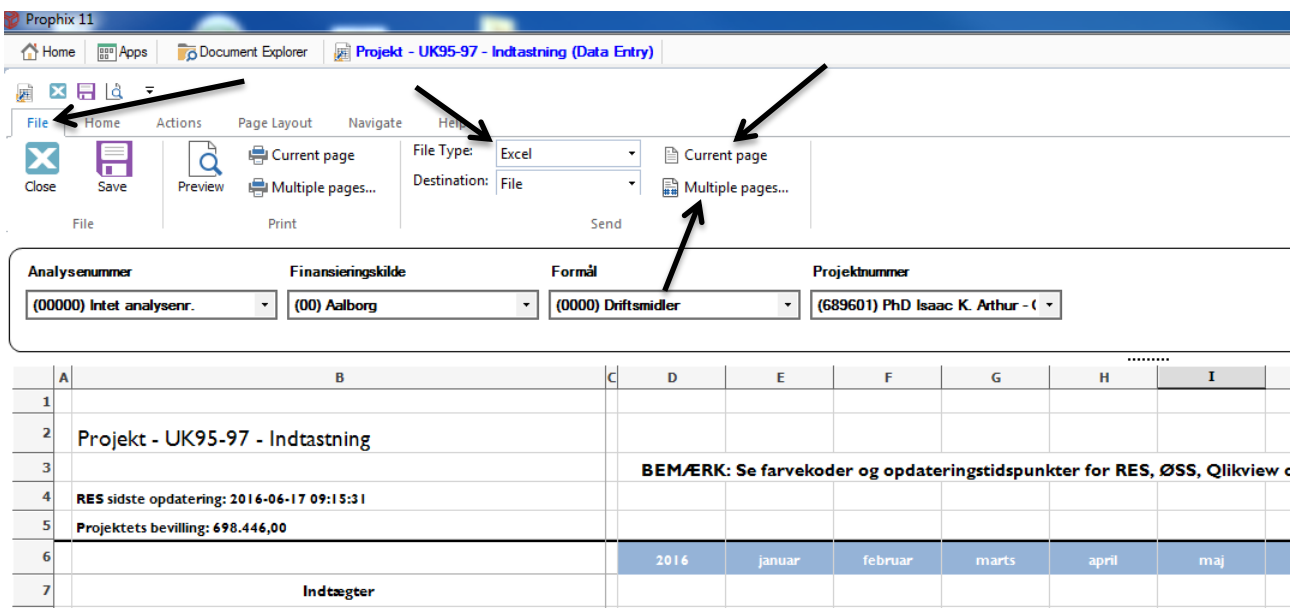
Prophix 11

Home | Apps | Document Explorer | Projekt - UK95-97 - Indtastning (Data Entry)

File | Home | Actions | Page Layout | Navigate | Help

Close | Save
File

Preview | Current page | Multiple pages...
Print

File Type: Excel
Destination: File
Current page
Multiple pages...
Send

Analysenummer
(00000) Intet analysenr.

Finansieringskilde
(00) Aalborg

Formål
(0000) Driftsmidler

Projektnummer
(689601) PhD Isaac K. Arthur - (

| | A | B | C | D | E | F | G | H | I |
|---|---|---|---|---|---|---|---|---|---|
| 1 | | | | | | | | | |
| 2 | | Projekt - UK95-97 - Indtastning | | | | | | | |
| 3 | | | | BEMÆRK: Se farvekoder og opdateringstidspunkter for RES, ØSS, Qlikview o | | | | | |
| 4 | | RES sidste opdatering: 2016-06-17 09:15:31 | | | | | | | |
| 5 | | Projektets bevilling: 698.446,00 | | | | | | | |
| 6 | | | | 2016 | januar | februar | marts | april | maj |
| 7 | | Indtægter | | | | | | | |